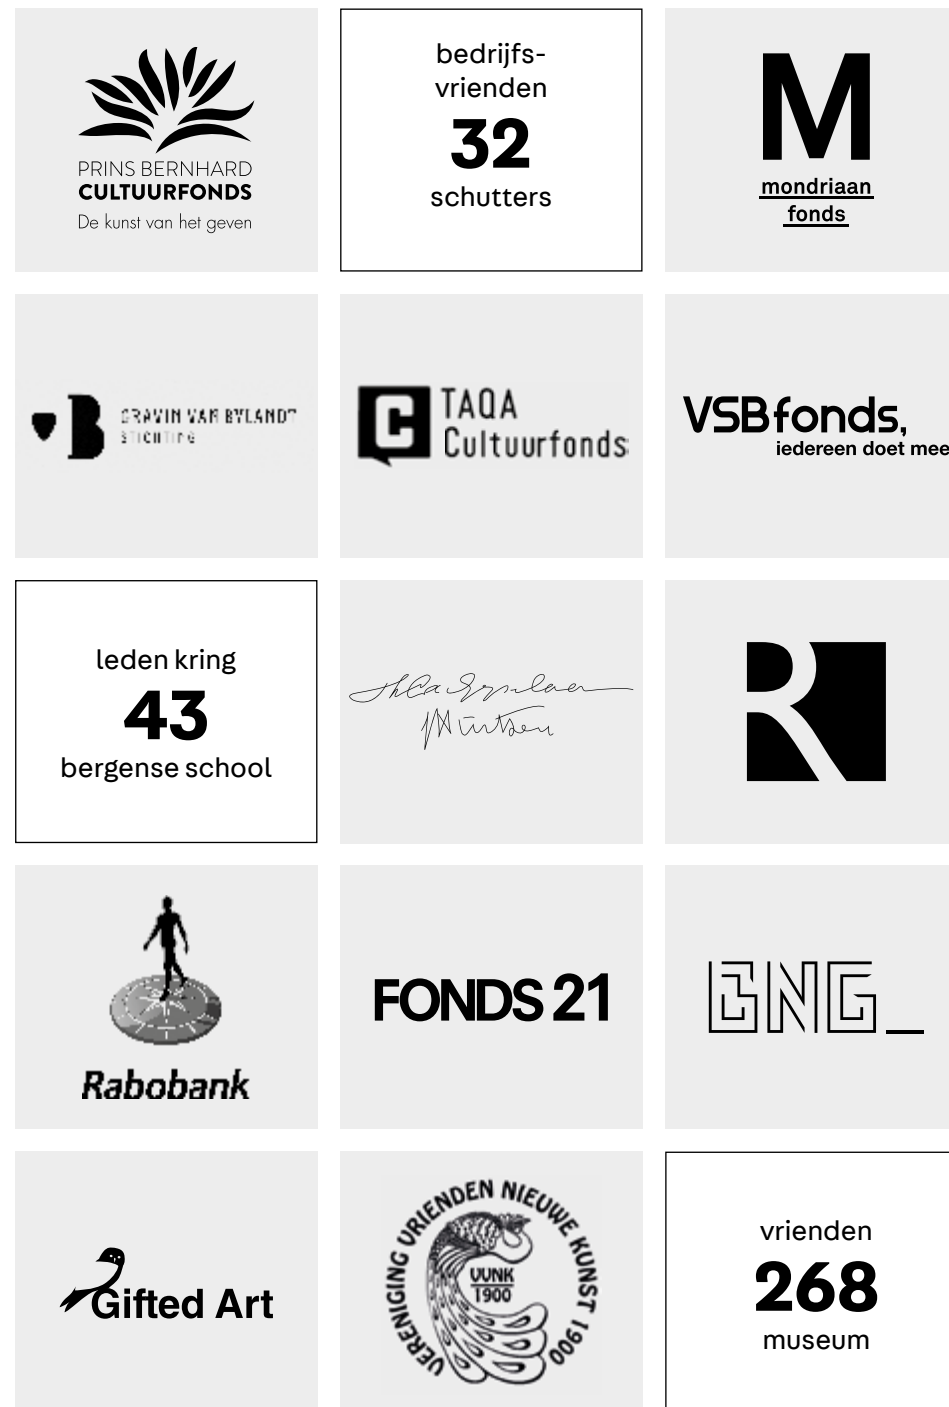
PRINS BERNHARD
CULTUURFONDS
De kunst van het geven

bedrijfs-
vrienden
32
schutters

M
mondriaan
fonds

GRAVIN VAN BYLANDT
STICHTING

TAQA
Cultuurfonds

VSBfonds,
iedereen doet mee

leden kring
43
bergense school

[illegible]
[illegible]

Rabobank

FONDS 21

BNG_

Gifted Art

VERENIGING VRIENDEN NIEUWE KUNST 1900
VVNK
1900

vrienden
268
museum